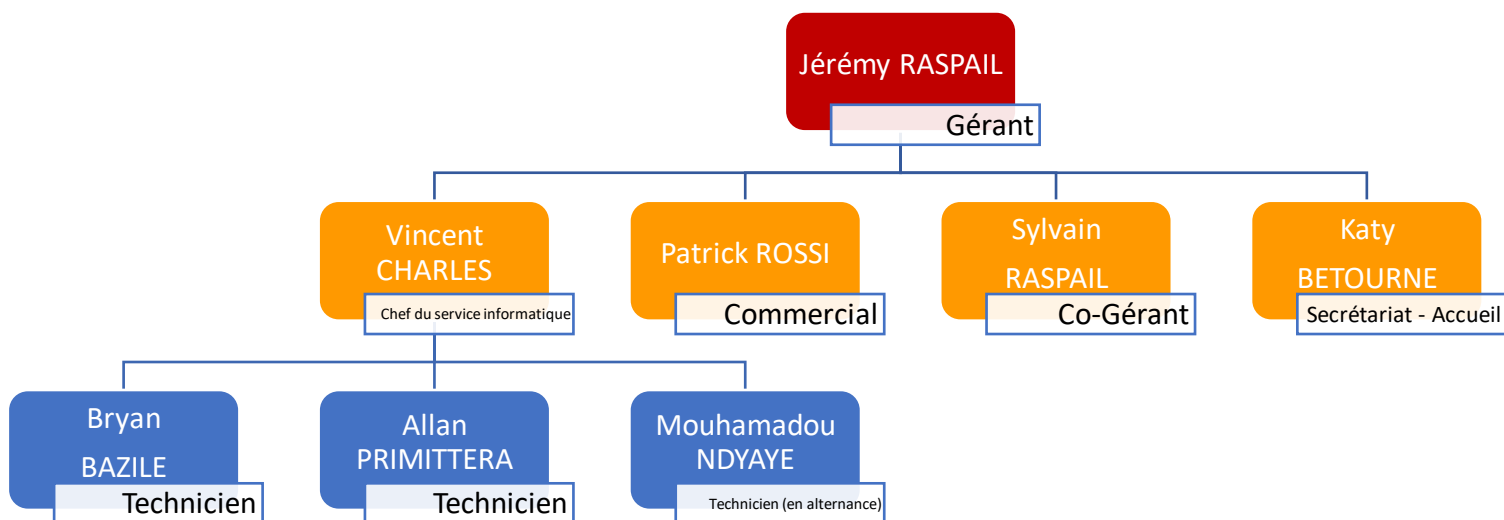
Jérémy RASPAIL
Gérant

Vincent CHARLES
Chef du service informatique

Patrick ROSSI
Commercial

Sylvain RASPAIL
Co-Gérant

Katy BETOURNE
Secrétariat - Accueil

Bryan BAZILE
Technicien

Allan PRIMITTERA
Technicien

Mouhamadou NDYAYE
Technicien (en alternance)